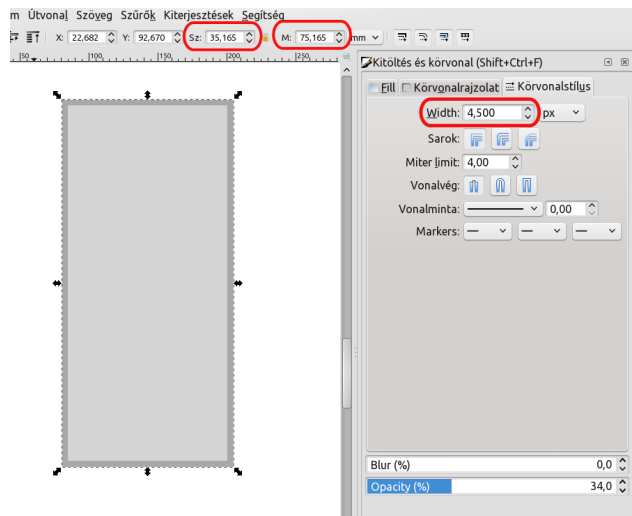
m Útvonal Szöveg Szűrők Kiterjesztések Segítség

X: 22,682 Y: 92,670 Sz: 35,165 M: 75,165 mm

|50 |100 |150 |200 |250

Kitöltés és körvonal (Shift+Ctrl+F)

Fill Körvonalrajzolat Körvonalstílus

Width: 4,500 px

Sarok:

Miter limit: 4,00

Vonalvég:

Vonalminta: 0,00

Markers:

Blur (%) 0,0

Opacity (%) 34,0